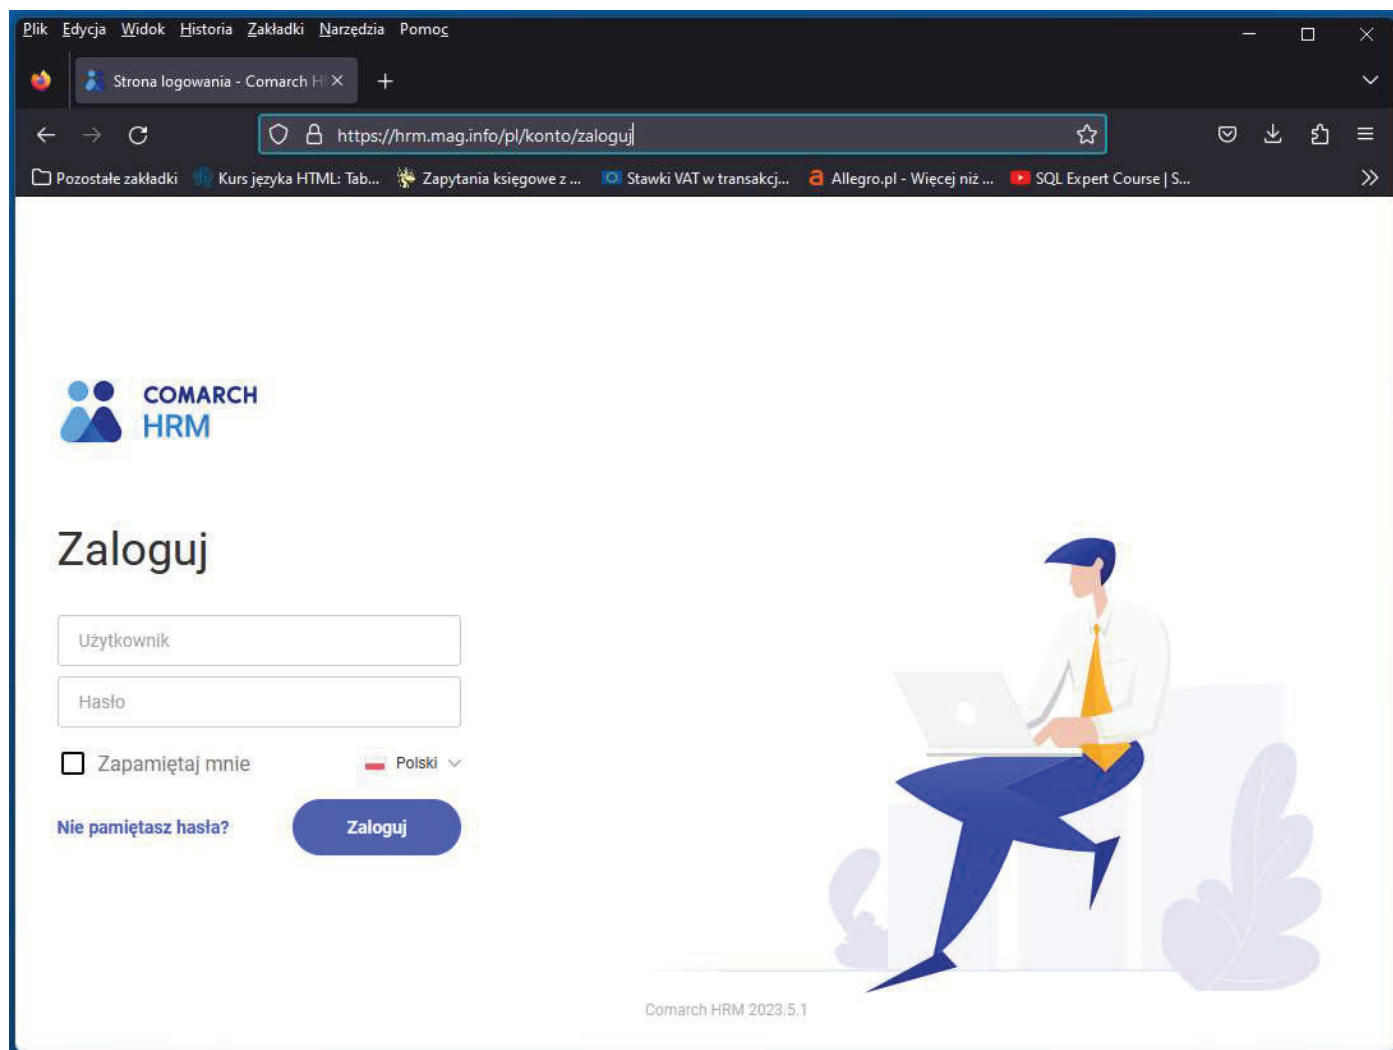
Plik Edycja Widok Historia Zakładki Narzędzia Pomoc

Strona logowania - Comarch H

https://hrm.mag.info/pl/konto/zaloguj

Pozostałe zakładki Kurs języka HTML: Tab... Zapytania księgowe z ... Stawki VAT w transakcj... Allegro.pl - Więcej niż ... SQL Expert Course | S...

COMARCH HRM

Zaloguj

Użytkownik

Hasło

Zapamiętaj mnie

Polski

Nie pamiętasz hasła?

Zaloguj

Comarch HRM 2023.5.1